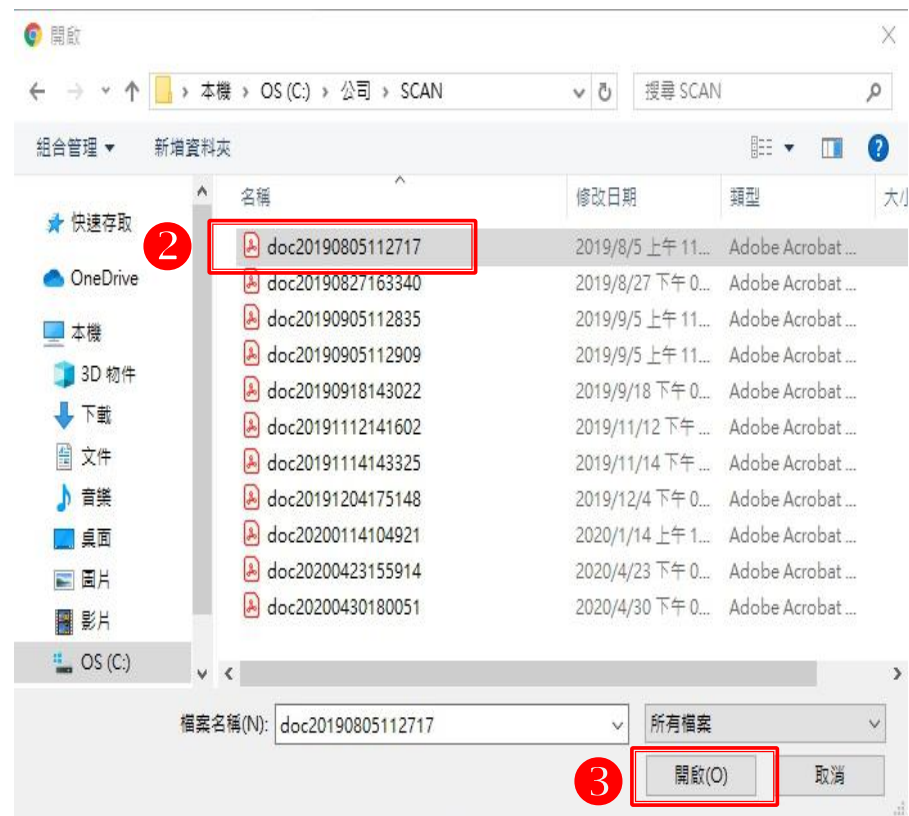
開啟

本機 › OS (C:) › 公司 › SCAN

搜尋 SCAN

組合管理 ▾　新增資料夾

快速存取
OneDrive
本機
3D 物件
下載
文件
音樂
桌面
圖片
影片
OS (C:)

| 名稱 | 修改日期 | 類型 | 大小 |
|---|---|---|---|
| doc20190805112717 | 2019/8/5 上午 11... | Adobe Acrobat ... | |
| doc20190827163340 | 2019/8/27 下午 0... | Adobe Acrobat ... | |
| doc20190905112835 | 2019/9/5 上午 11... | Adobe Acrobat ... | |
| doc20190905112909 | 2019/9/5 上午 11... | Adobe Acrobat ... | |
| doc20190918143022 | 2019/9/18 下午 0... | Adobe Acrobat ... | |
| doc20191112141602 | 2019/11/12 下午 ... | Adobe Acrobat ... | |
| doc20191114143325 | 2019/11/14 下午 ... | Adobe Acrobat ... | |
| doc20191204175148 | 2019/12/4 下午 0... | Adobe Acrobat ... | |
| doc20200114104921 | 2020/1/14 上午 1... | Adobe Acrobat ... | |
| doc20200423155914 | 2020/4/23 下午 0... | Adobe Acrobat ... | |
| doc20200430180051 | 2020/4/30 下午 0... | Adobe Acrobat ... | |

2

檔案名稱(N): doc20190805112717
所有檔案

3
開啟(O)　取消